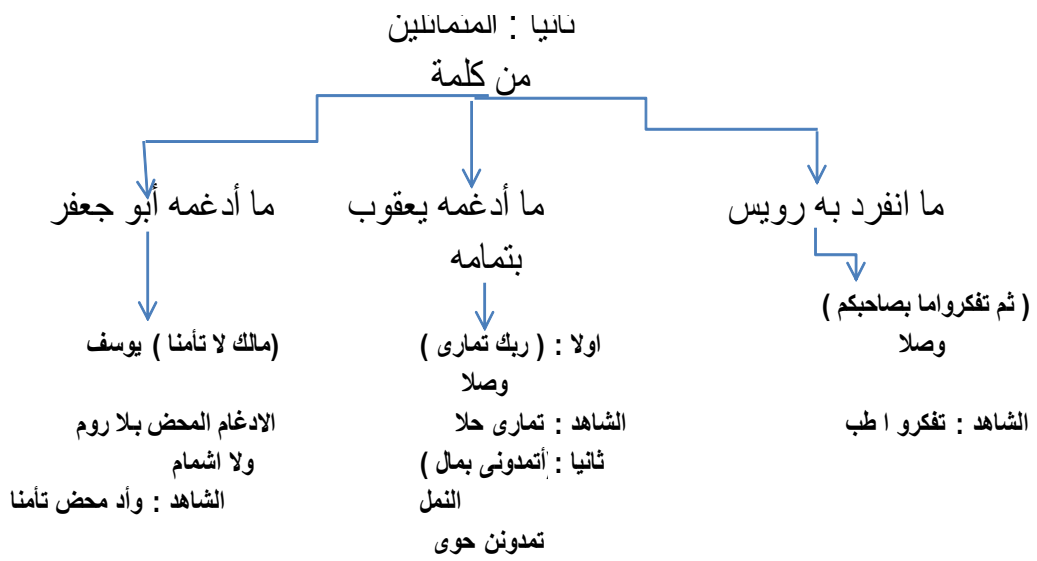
ثانيا : المتماثلين
من كلمة

ما انفرد به رويس

( ثم تفكرواما بصاحبكم ) وصلا

الشاهد : تفكرو ا طب

ما أدغمه يعقوب بتمامه

اولا : ( ربك تمارى ) وصلا

الشاهد : تمارى حلا

ثانيا : أتمدونى بمال ) النمل

تمدونن حوى

ما أدغمه أبو جعفر

(مالك لا تأمنا ) يوسف

الادغام المحض بلا روم ولا اشمام

الشاهد : وأد محض تأمنا